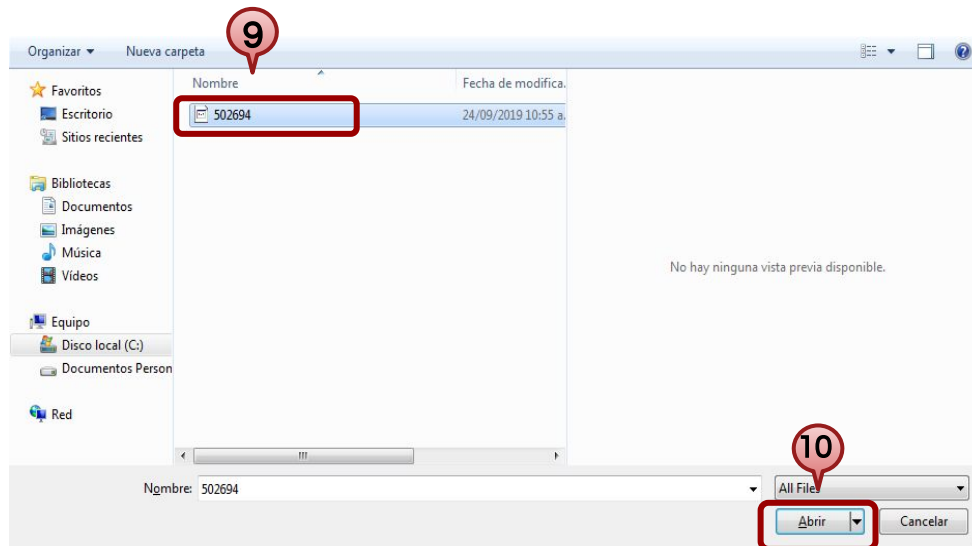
Organizar ▾ Nueva carpeta

9

Favoritos
Escritorio
Sitios recientes

Bibliotecas
Documentos
Imágenes
Música
Vídeos

Equipo
Disco local (C:)
Documentos Person

Red

| Nombre | Fecha de modifica. |
|---|---|
| 502694 | 24/09/2019 10:55 a. |

No hay ninguna vista previa disponible.

10

Nombre: 502694

All Files

Abrir

Cancelar